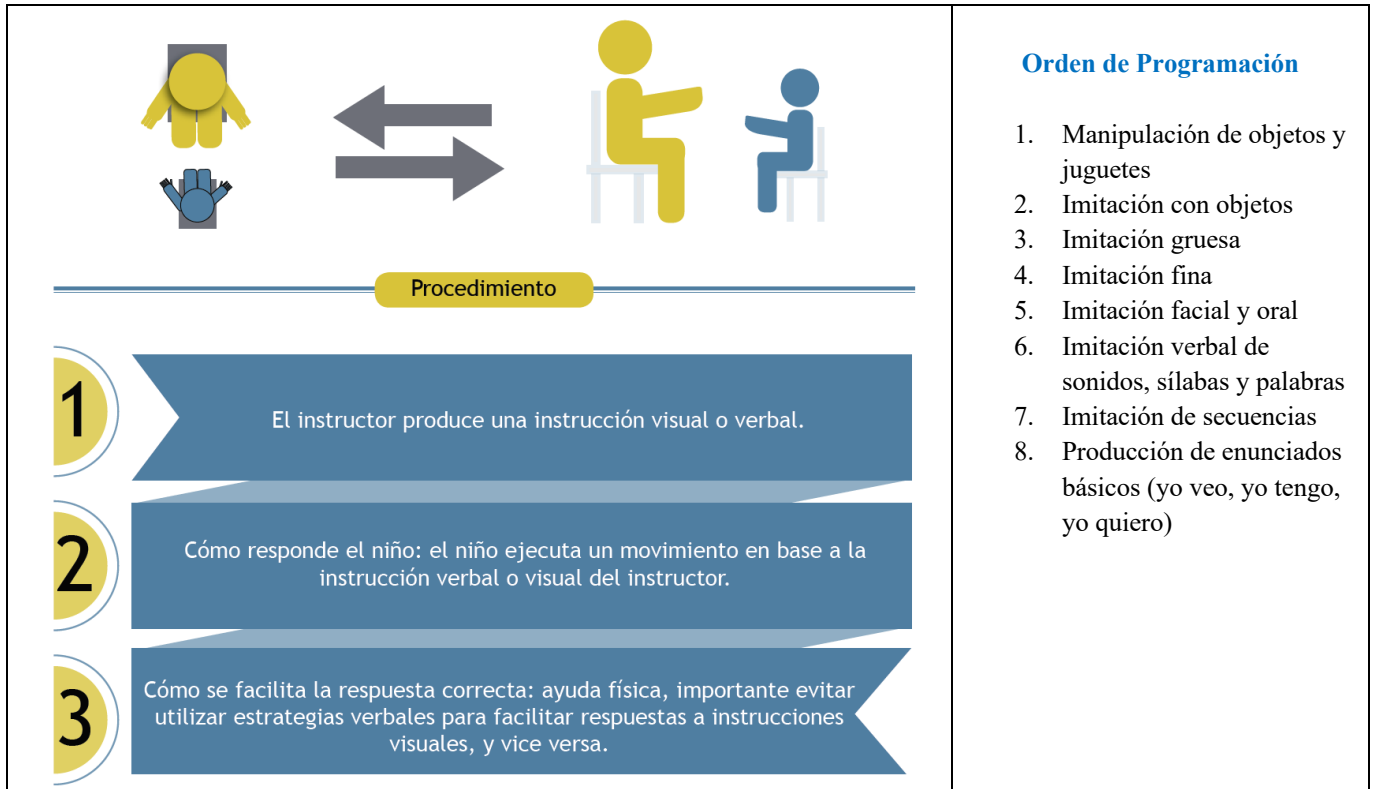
Procedimiento

1
El instructor produce una instrucción visual o verbal.

2
Cómo responde el niño: el niño ejecuta un movimiento en base a la instrucción verbal o visual del instructor.

3
Cómo se facilita la respuesta correcta: ayuda física, importante evitar utilizar estrategias verbales para facilitar respuestas a instrucciones visuales, y vice versa.

Orden de Programación

1. Manipulación de objetos y juguetes
2. Imitación con objetos
3. Imitación gruesa
4. Imitación fina
5. Imitación facial y oral
6. Imitación verbal de sonidos, sílabas y palabras
7. Imitación de secuencias
8. Producción de enunciados básicos (yo veo, yo tengo, yo quiero)